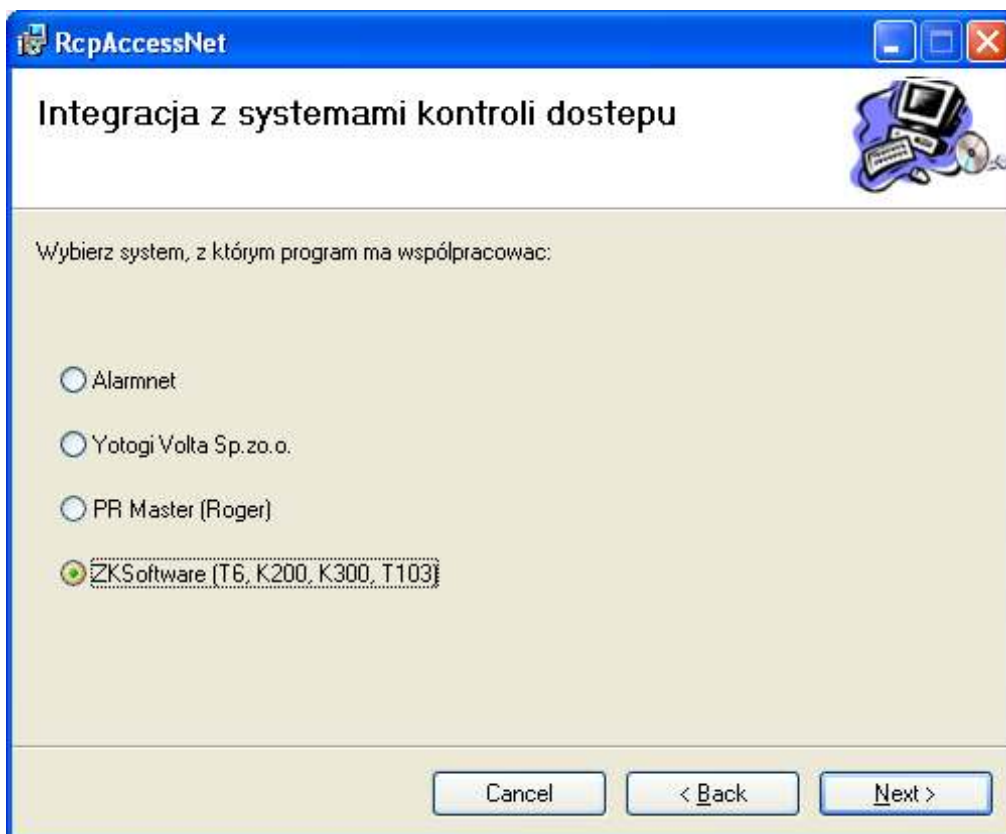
RcpAccessNet

Integracja z systemami kontroli dostepu

Wybierz system, z którym program ma wspólpracowac:

Alarmnet

Yotogi Volta Sp.zo.o.

PR Master (Roger)

ZKSoftware (T6, K200, K300, T103)

Cancel

< Back

Next >